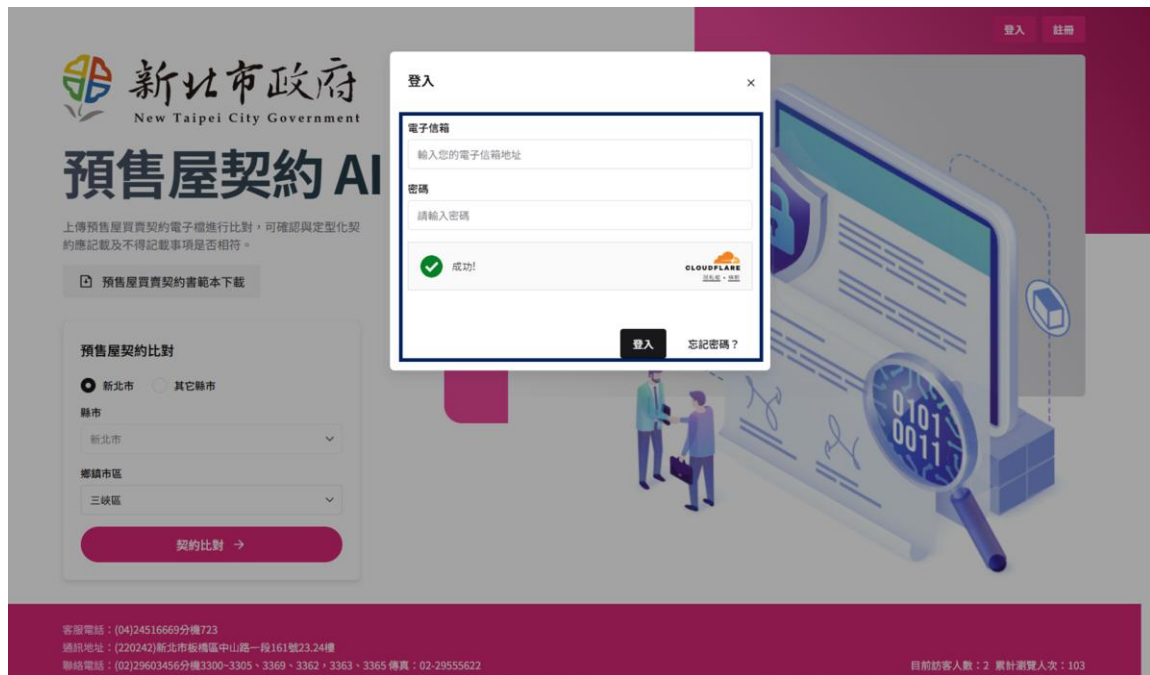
登入 註冊

新北市政府
New Taipei City Government

預售屋契約 AI

上傳預售屋買賣契約電子檔進行比對，可確認與定型化契約應記載及不得記載事項是否相符。

預售屋買賣契約書範本下載

預售屋契約比對

新北市 其它縣市

縣市

新北市

鄉鎮市區

三峽區

契約比對 →

登入

×

電子信箱

輸入您的電子信箱地址

密碼

請輸入密碼

成功!

CLOUDFLARE
隱私權 • 條款

登入 忘記密碼？

0101
0011

客服電話：(04)24516669分機723
通訊地址：(220242)新北市板橋區中山路一段161號23.24樓
聯絡電話：(02)29603456分機3300~3305、3369、3362，3363、3365 傳真：02-29555622

目前訪客人數：2 累計瀏覽人次：103